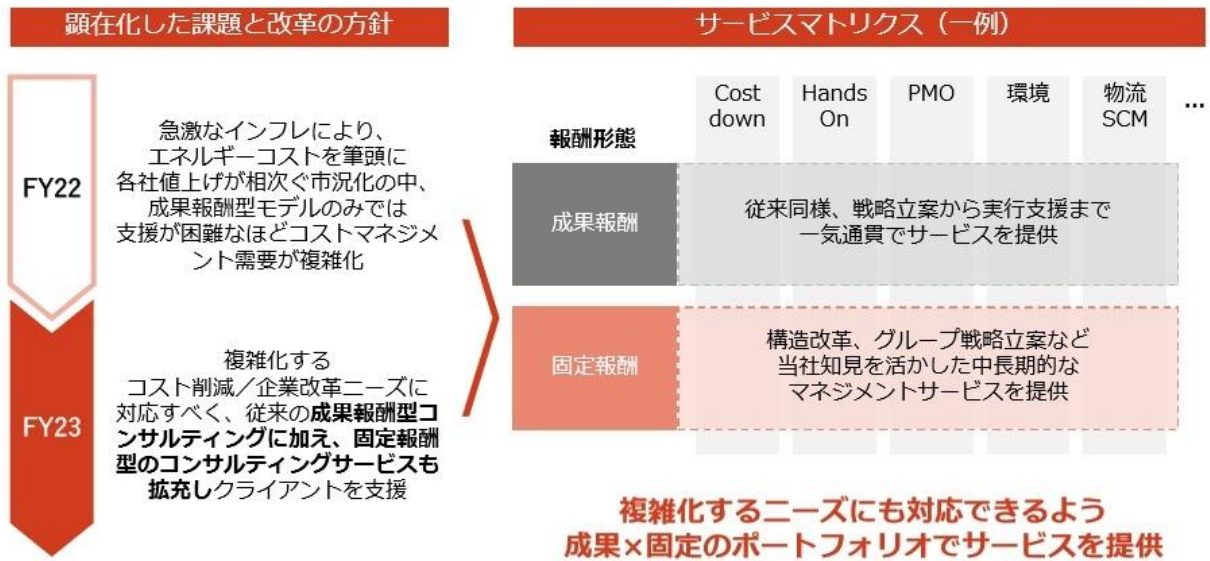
顕在化した課題と改革の方針

FY22

急激なインフレにより、エネルギーコストを筆頭に各社値上げが相次ぐ市況化の中、成果報酬型モデルのみでは支援が困難なほどコストマネジメント需要が複雑化

FY23

複雑化するコスト削減／企業改革ニーズに対応すべく、従来の成果報酬型コンサルティングに加え、固定報酬型のコンサルティングサービスも拡充しクライアントを支援

サービスマトリクス（一例）

| 報酬形態 | Cost down | Hands On | PMO | 環境 | 物流 SCM | … |
|---|---|---|---|---|---|---|
| 成果報酬 | 従来同様、戦略立案から実行支援まで一気通貫でサービスを提供 | | | | | |
| 固定報酬 | 構造改革、グループ戦略立案など当社知見を活かした中長期的なマネジメントサービスを提供 | | | | | |

複雑化するニーズにも対応できるよう
成果×固定のポートフォリオでサービスを提供